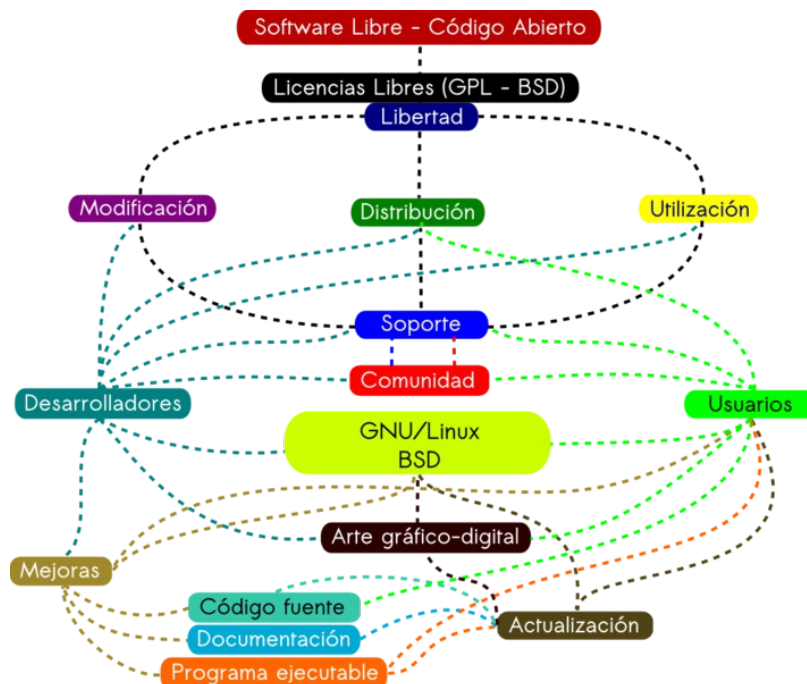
Software Libre - Código Abierto

Licencias Libres (GPL - BSD)

Libertad

Modificación

Distribución

Utilización

Soporte

Comunidad

Desarrolladores

Usuarios

GNU/Linux
BSD

Arte gráfico-digital

Mejoras

Código fuente

Documentación

Programa ejecutable

Actualización